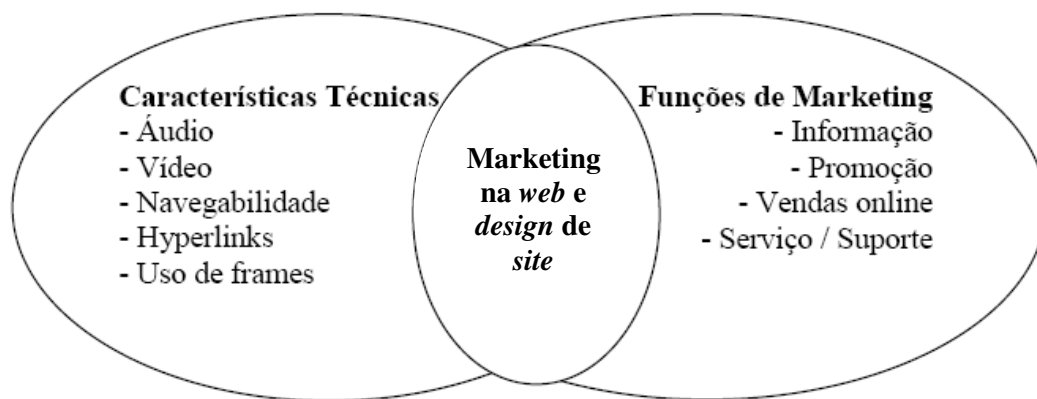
Características Técnicas
- Áudio
- Vídeo
- Navegabilidade
- Hyperlinks
- Uso de frames

Marketing na web e design de site

Funções de Marketing
- Informação
- Promoção
- Vendas online
- Serviço / Suporte